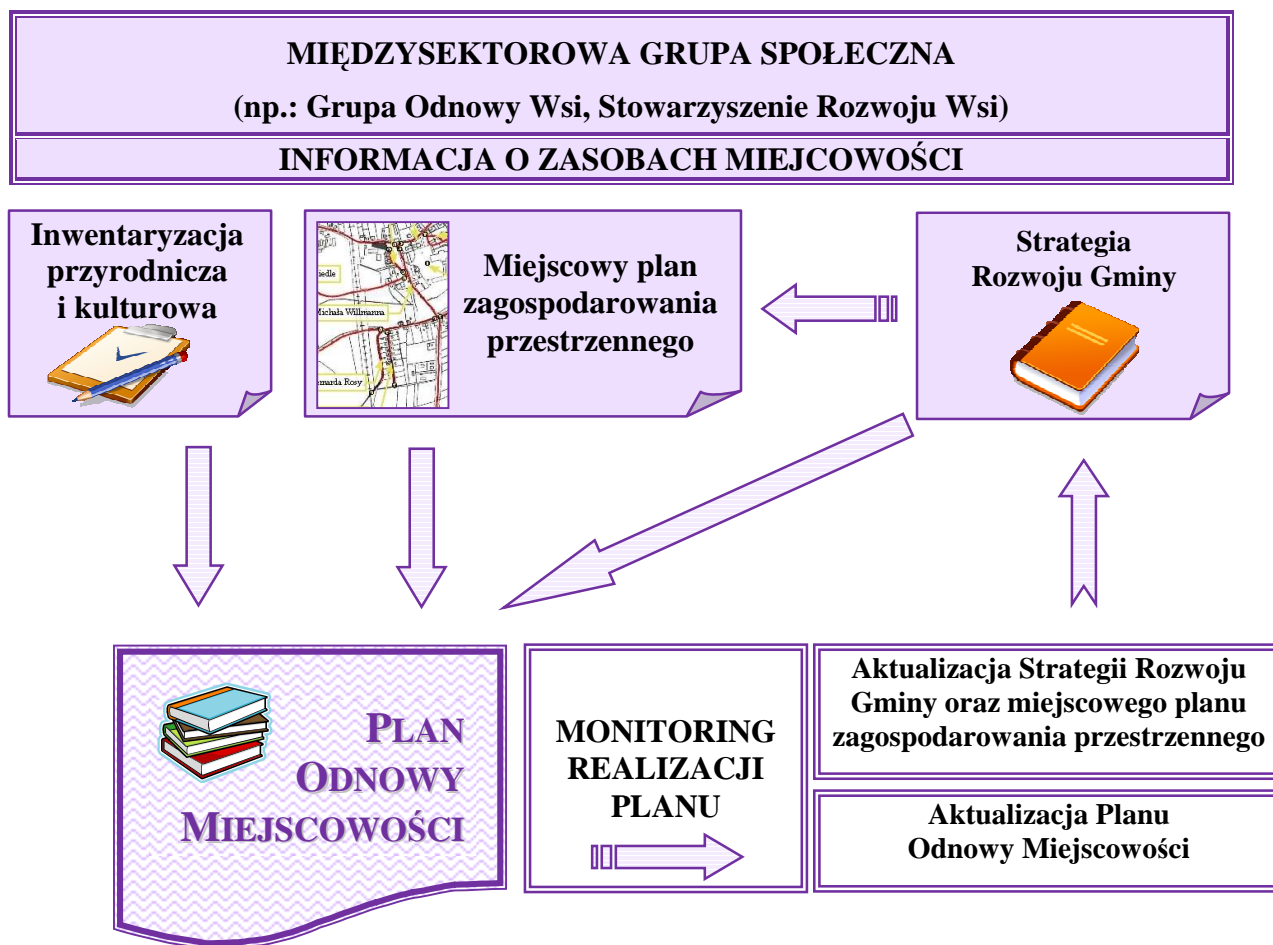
MIĘDZYSEKTOROWA GRUPA SPOŁECZNA

(np.: Grupa Odnowy Wsi, Stowarzyszenie Rozwoju Wsi)

INFORMACJA O ZASOBACH MIEJSCOWOŚCI

Inwentaryzacja przyrodnicza i kulturowa

Miejscowy plan zagospodarowania przestrzennego

Strategia Rozwoju Gminy

PLAN ODNOWY MIEJSCOWOŚCI

MONITORING REALIZACJI PLANU

Aktualizacja Strategii Rozwoju Gminy oraz miejscowego planu zagospodarowania przestrzennego

Aktualizacja Planu Odnowy Miejscowości